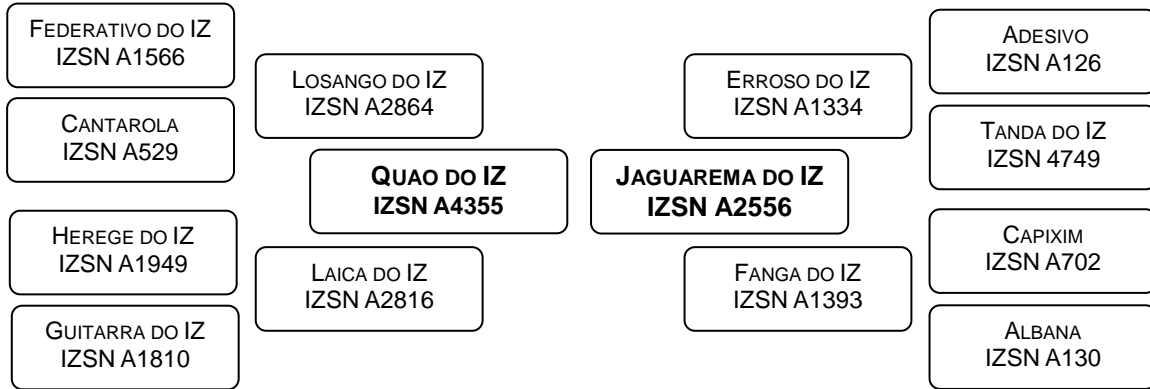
FEDERATIVO DO IZ
IZSN A1566

CANTAROLA
IZSN A529

HEREGE DO IZ
IZSN A1949

GUITARRA DO IZ
IZSN A1810

LOSANGO DO IZ
IZSN A2864

QUAO DO IZ
IZSN A4355

LAICA DO IZ
IZSN A2816

ERROSO DO IZ
IZSN A1334

JAGUAREMA DO IZ
IZSN A2556

FANGA DO IZ
IZSN A1393

ADESIVO
IZSN A126

TANDA DO IZ
IZSN 4749

CAPIXIM
IZSN A702

ALBANA
IZSN A130